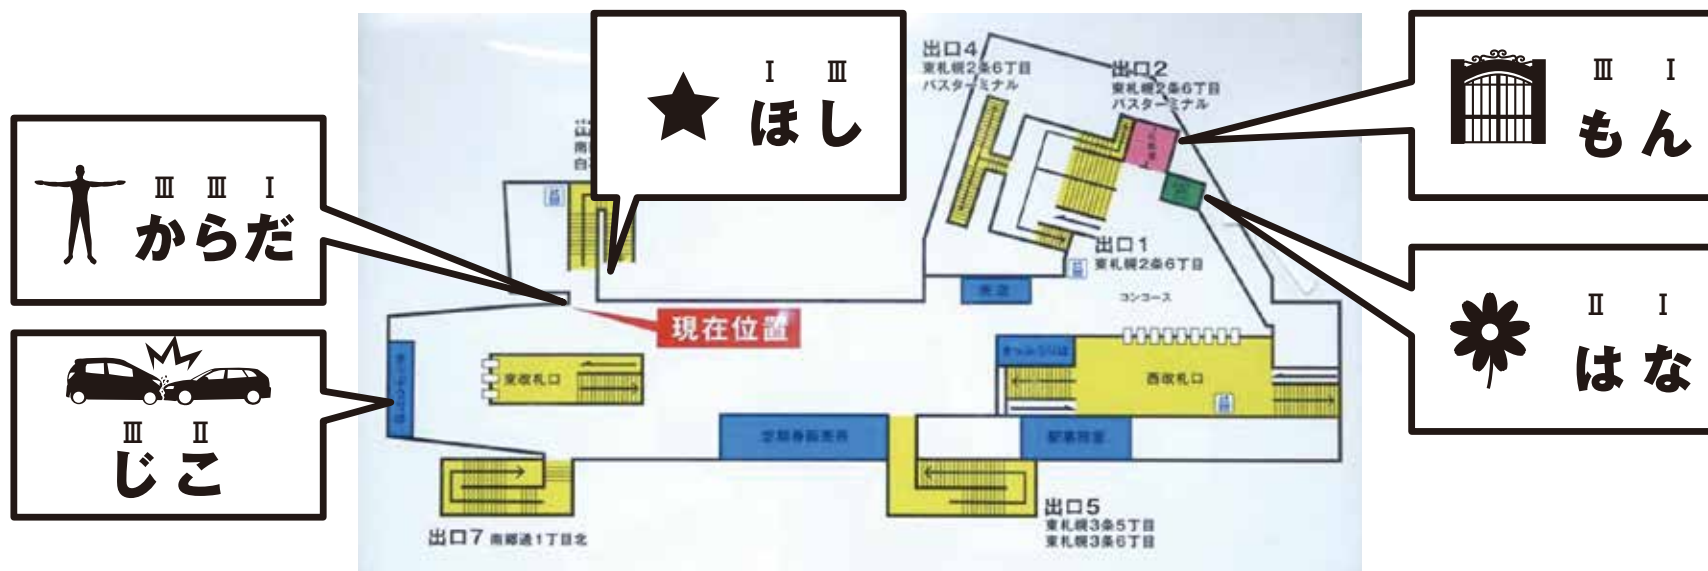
Ⅲ Ⅲ Ⅰ
からだ

Ⅲ Ⅱ
じこ

Ⅰ Ⅲ
ほし

Ⅲ Ⅰ
もん

Ⅱ Ⅰ
はな

出口4
東札幌2条6丁目
バスターミナル

出口2
東札幌2条6丁目
バスターミナル

出口1
東札幌2条6丁目

コンコース

現在位置

東改札口

西改札口

出口5
東札幌3条5丁目
東札幌3条6丁目

出口7 南郷通1丁目北

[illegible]